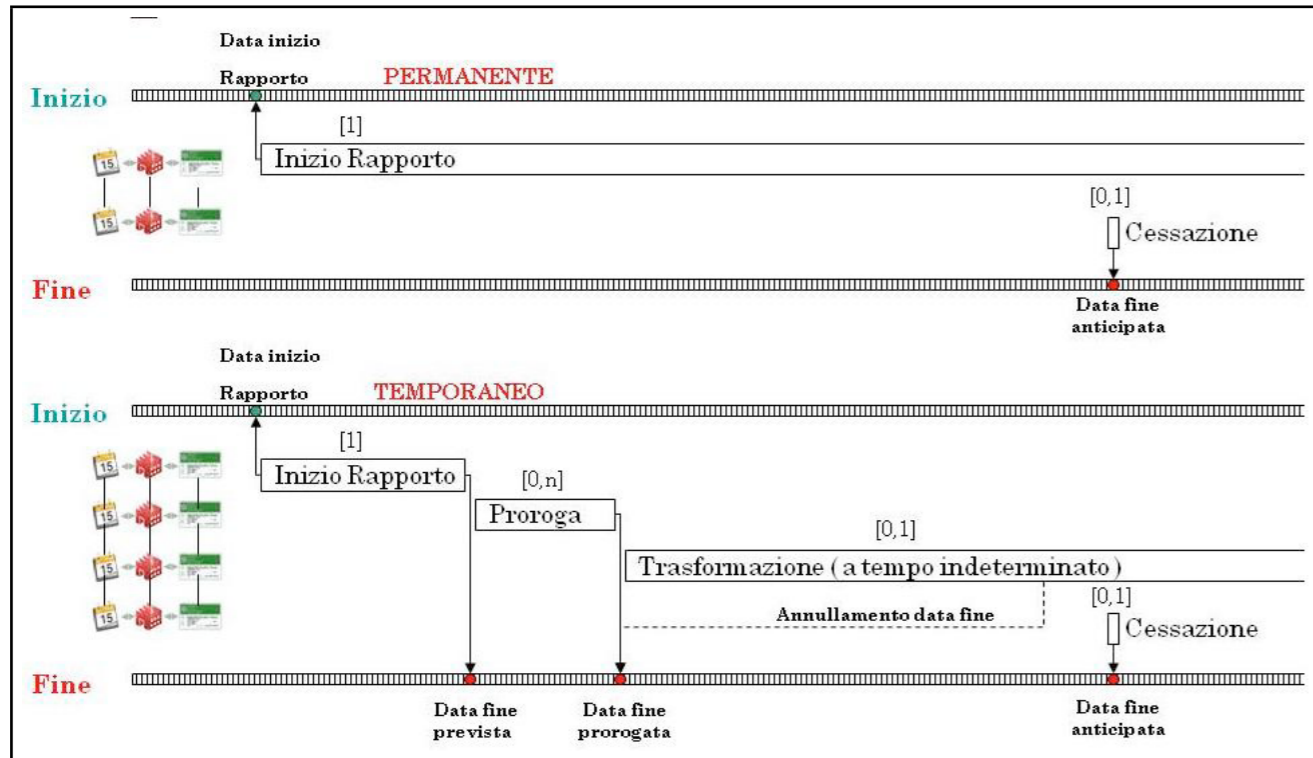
Data inizio

Rapporto PERMANENTE

Inizio

[1]

Inizio Rapporto

[0,1]

Cessazione

Fine

Data fine anticipata

Data inizio

Rapporto TEMPORANEO

Inizio

[1]

Inizio Rapporto

[0,n]

Proroga

[0,1]

Trasformazione (a tempo indeterminato)

Annullamento data fine

[0,1]

Cessazione

Fine

Data fine prevista

Data fine prorogata

Data fine anticipata